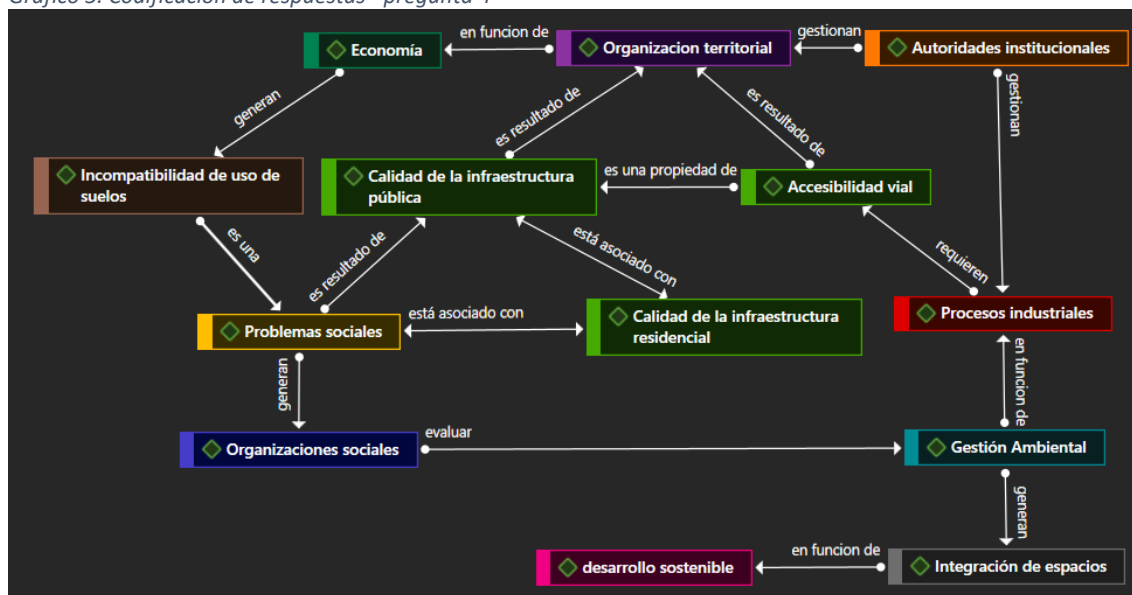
Gráfico 5. Codificación de respuestas - pregunta 4

Economía
en funcion de
Organizacion territorial
gestionan
Autoridades institucionales
generan
es resultado de
es resultado de
gestionan
Incompatibilidad de uso de suelos
Calidad de la infraestructura pública
es una propiedad de
Accesibilidad vial
es una
es resultado de
está asociado con
requieren
Problemas sociales
está asociado con
Calidad de la infraestructura residencial
Procesos industriales
generan
en funcion de
Organizaciones sociales
evaluar
Gestión Ambiental
generan
desarrollo sostenible
en funcion de
Integración de espacios